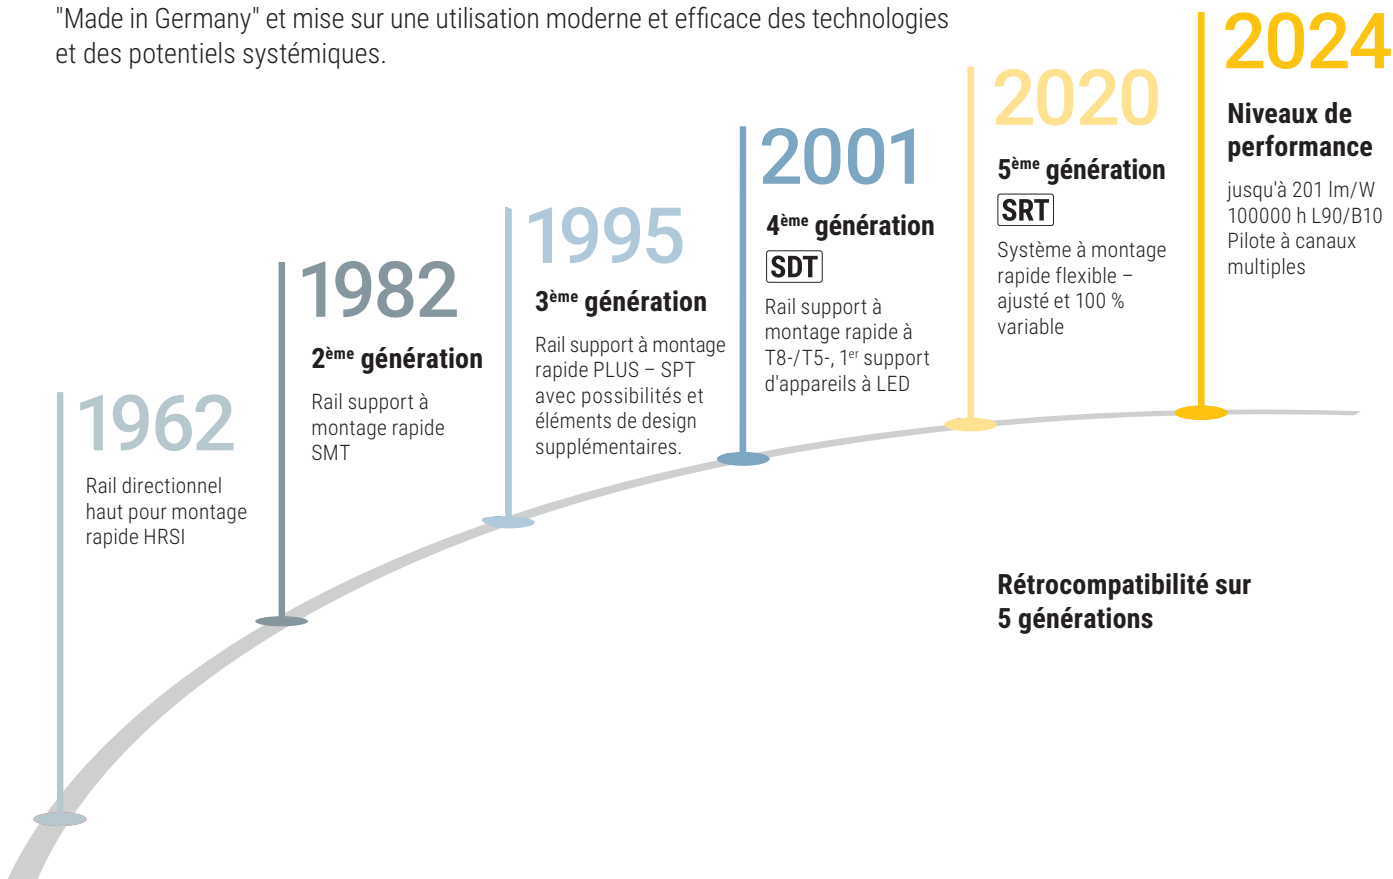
"Made in Germany" et mise sur une utilisation moderne et efficace des technologies et des potentiels systémiques.

1962
Rail directionnel haut pour montage rapide HRSI

1982
2$^{ème}$ génération
Rail support à montage rapide SMT

1995
3$^{ème}$ génération
Rail support à montage rapide PLUS – SPT avec possibilités et éléments de design supplémentaires.

2001
4$^{ème}$ génération
SDT
Rail support à montage rapide à T8-/T5-, 1$^{er}$ support d'appareils à LED

2020
5$^{ème}$ génération
SRT
Système à montage rapide flexible – ajusté et 100 % variable

2024
Niveaux de performance
jusqu'à 201 lm/W
100000 h L90/B10
Pilote à canaux multiples

Rétrocompatibilité sur 5 générations